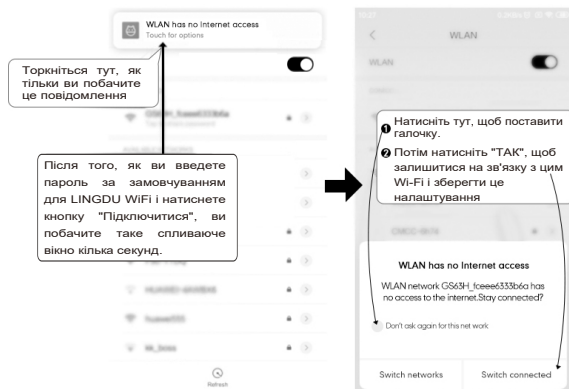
WLAN has no Internet access
Touch for options

Торкніться тут, як тільки ви побачите це повідомлення

Після того, як ви введете пароль за замовчуванням для LINGDU WiFi і натиснете кнопку "Підключитися", ви побачите таке спливаюче вікно кілька секунд.

Refresh

WLAN

WLAN

❶ Натисніть тут, щоб поставити галочку.
❷ Потім натисніть "ТАК", щоб залишитися на зв'язку з цим Wi-Fi і зберегти це налаштування

WLAN has no Internet access

WLAN network GS63H_fceee6333b6a has no access to the internet.Stay connected?

Don't ask again for this net work

Switch networks

Switch connected